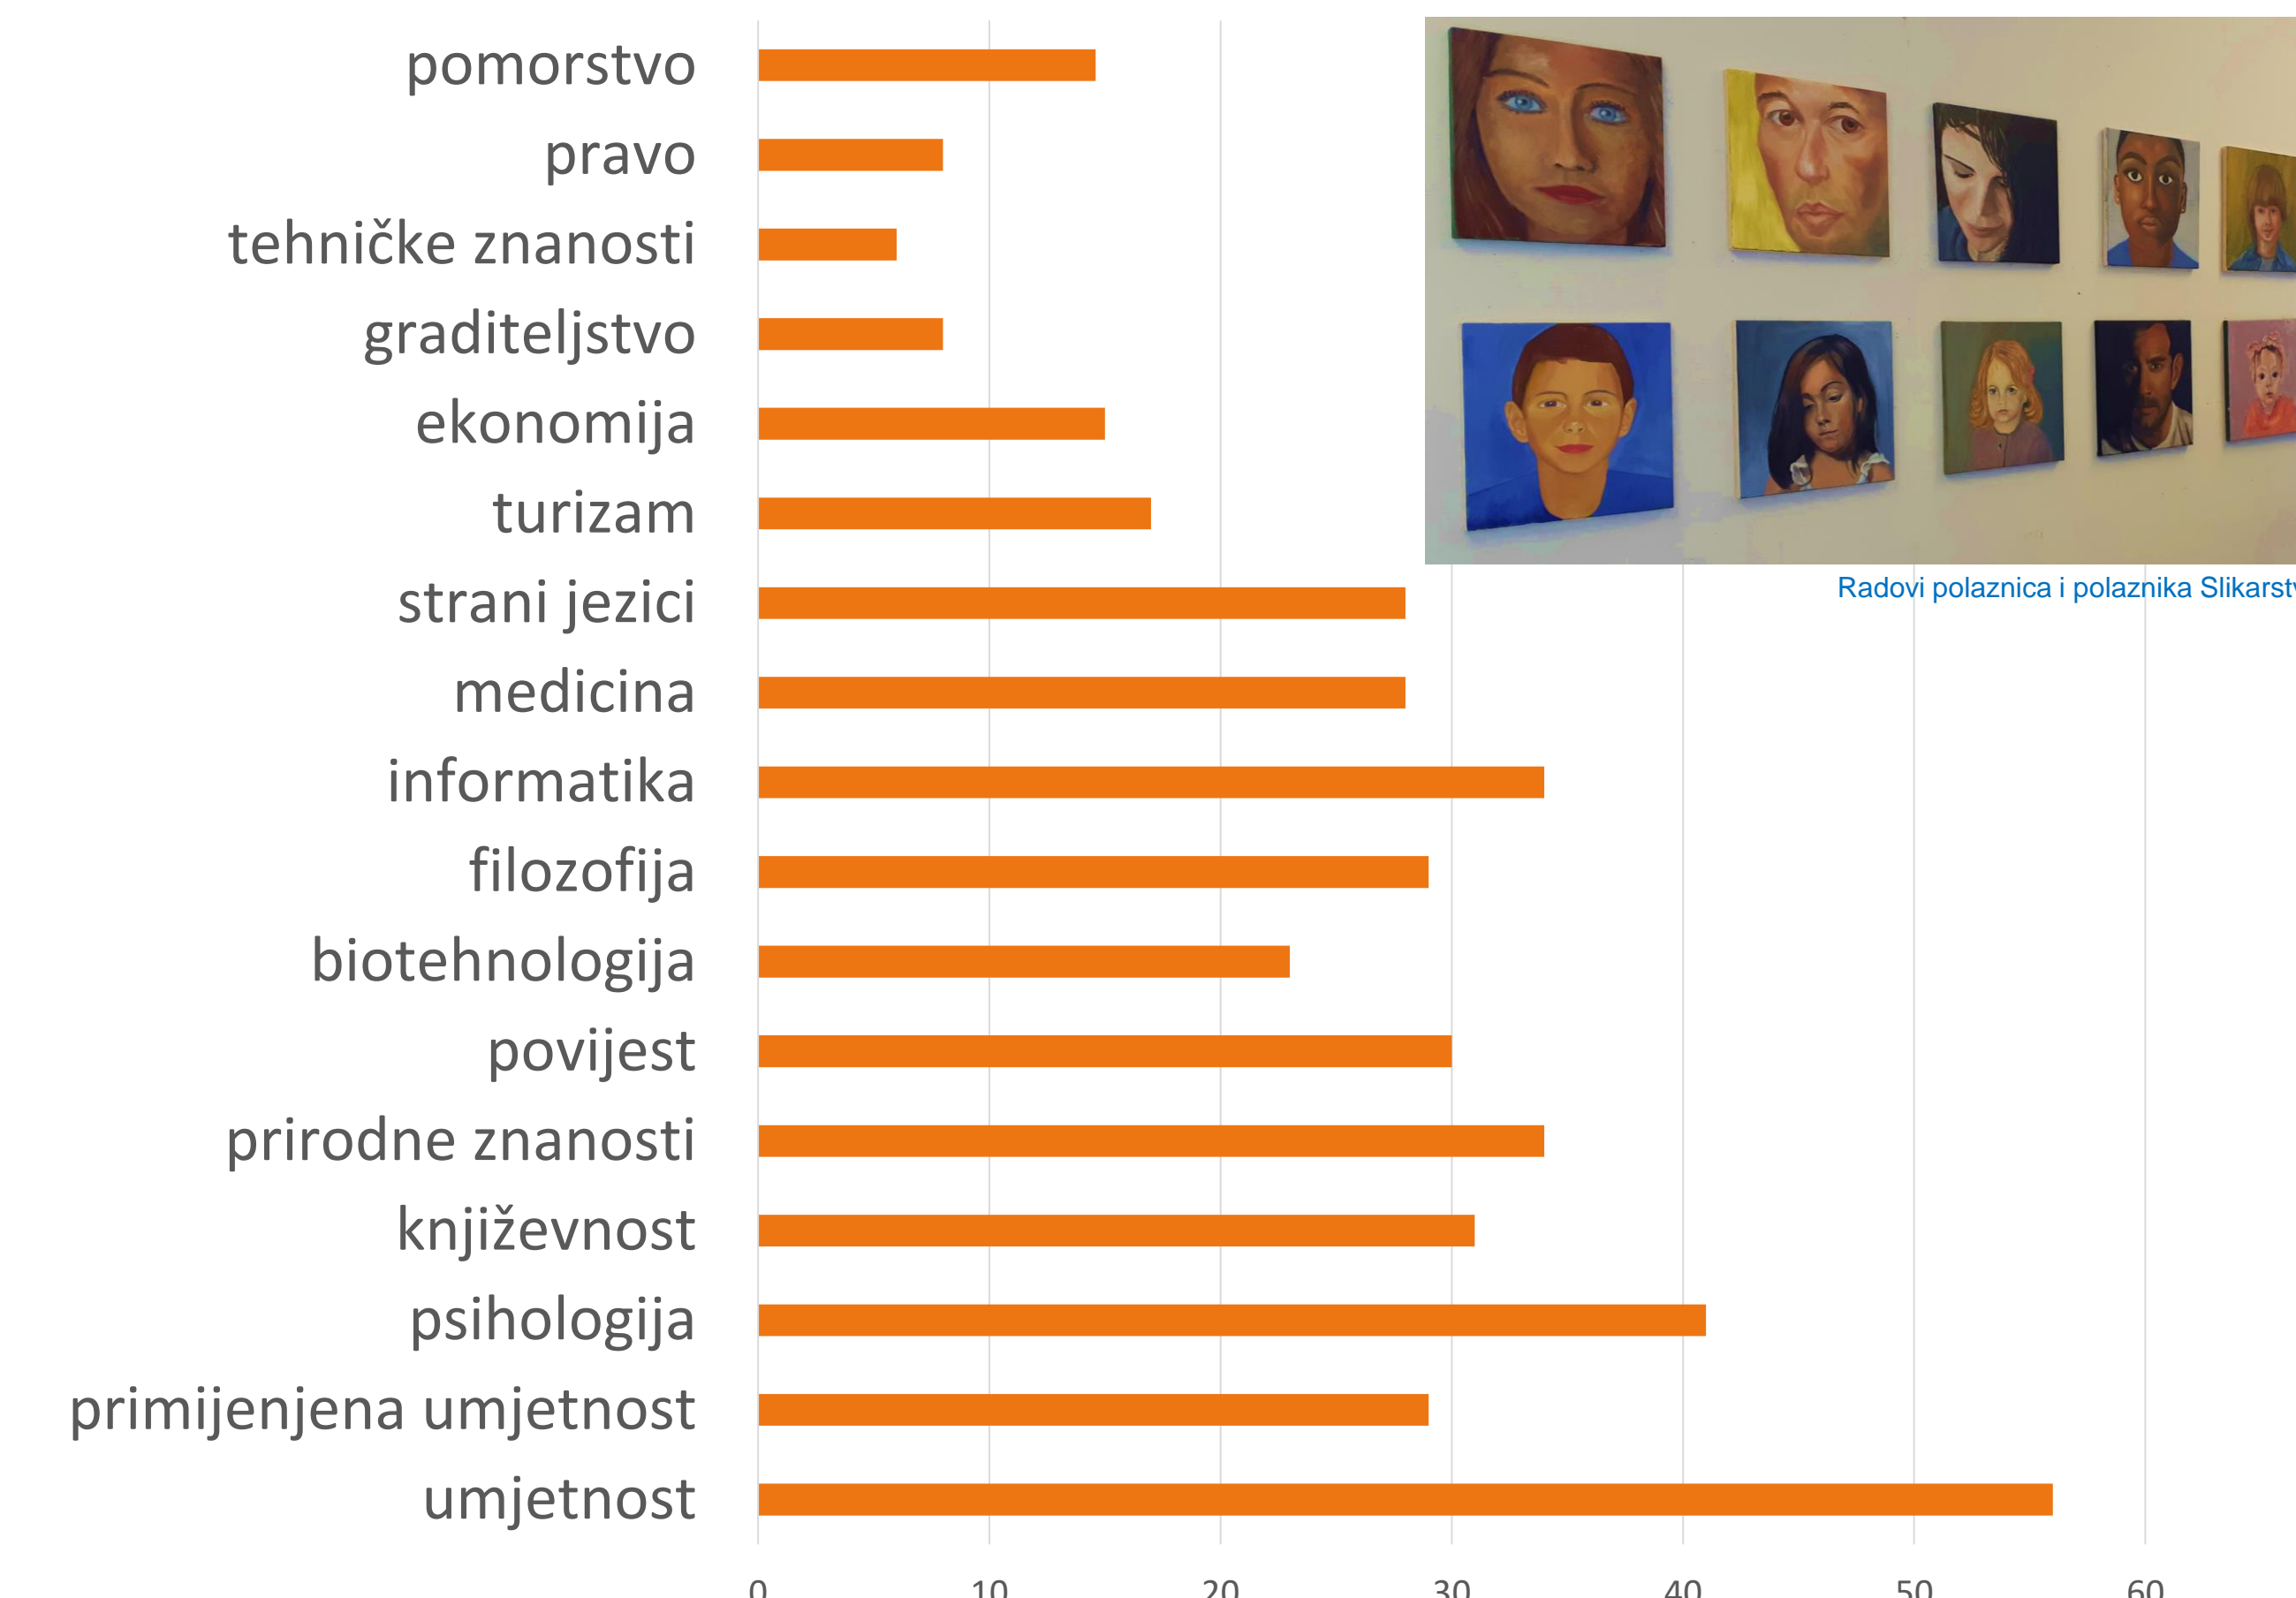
pomorstvo
pravo
tehničke znanosti
graditeljstvo
ekonomija
turizam
strani jezici
medicina
informatika
filozofija
biotehnologija
povijest
prirodne znanosti
književnost
psihologija
primijenjena umjetnost
umjetnost

0 10 20 30 40 50 60

Radovi polaznica i polaznika Slikarst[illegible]